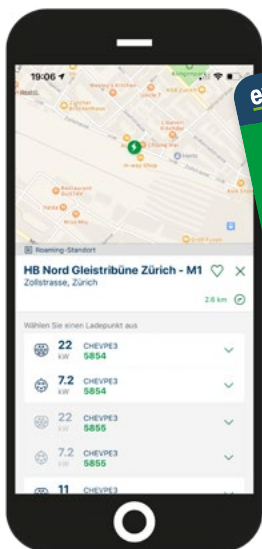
19:06

Roaming-Standort

HB Nord Gleistribüne Zürich - M1

Zollstrasse, Zürich

2.6 km

Wählen Sie einen Ladepunkt aus

22 kW CHEVPE3 S854

7.2 kW CHEVPE3 S854

22 kW CHEVPE3 S855

7.2 kW CHEVPE3 S855

11 CHEVPE3